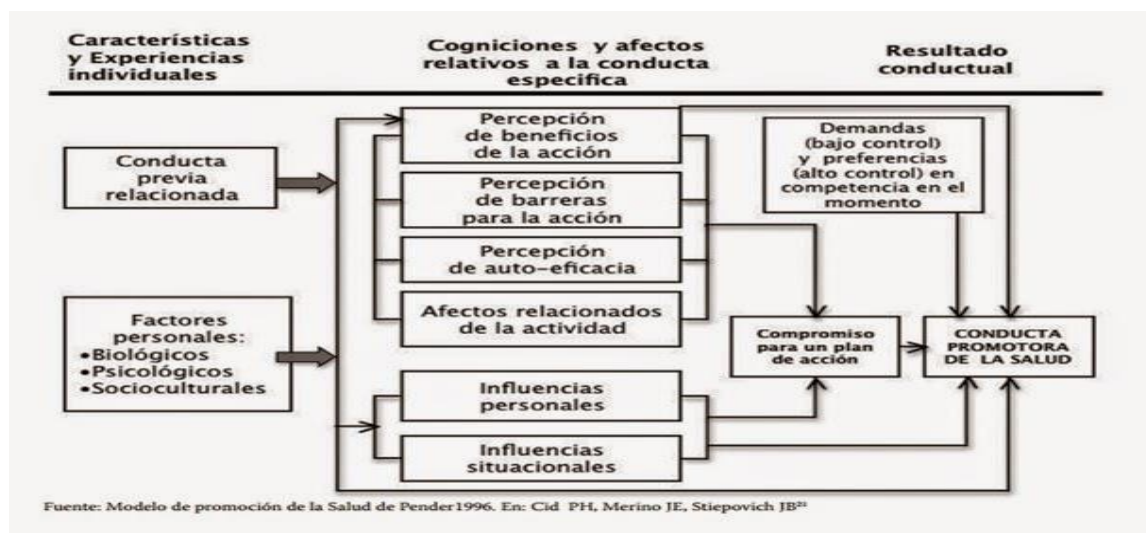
Características y Experiencias individuales

Cogniciones y afectos relativos a la conducta especifica

Resultado conductual

Conducta previa relacionada

Factores personales:
•Biológicos
•Psicológicos
•Socioculturales

Percepción de beneficios de la acción

Percepción de barreras para la acción

Percepción de auto-eficacia

Afectos relacionados de la actividad

Influencias personales

Influencias situacionales

Demandas (bajo control) y preferencias (alto control) en competencia en el momento

Compromiso para un plan de acción

CONDUCTA PROMOTORA DE LA SALUD

Fuente: Modelo de promoción de la Salud de Pender1996. En: Cid PH, Merino JE, Stiepovich JB$^{21}$